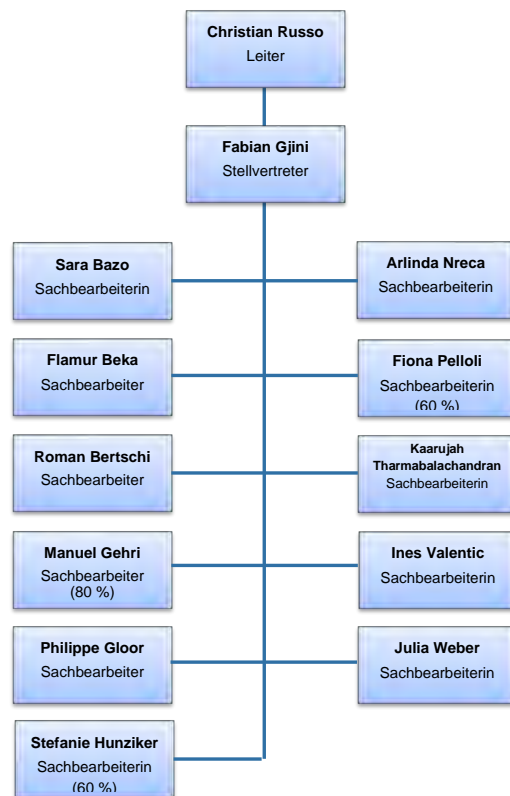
Christian Russo
Leiter

Fabian Gjini
Stellvertreter

Sara Bazo
Sachbearbeiterin

Arlinda Nreca
Sachbearbeiterin

Flamur Beka
Sachbearbeiter

Fiona Pelloli
Sachbearbeiterin
(60 %)

Roman Bertschi
Sachbearbeiter

Kaarujah Tharmabalachandran
Sachbearbeiterin

Manuel Gehri
Sachbearbeiter
(80 %)

Ines Valentic
Sachbearbeiterin

Philippe Gloor
Sachbearbeiter

Julia Weber
Sachbearbeiterin

Stefanie Hunziker
Sachbearbeiterin
(60 %)